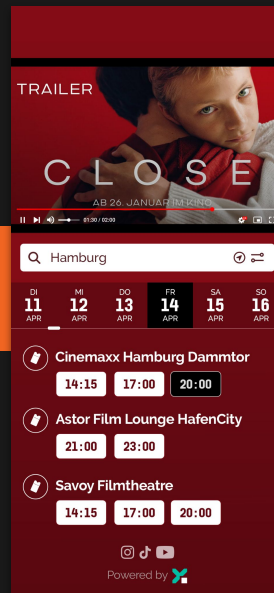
TRAILER

CLOSE

AB 26. JANUAR IM KINO

01:30 / 02:00

Hamburg

DI 11 APR
MI 12 APR
DO 13 APR
FR 14 APR
SA 15 APR
SO 16 APR

Cinemaxx Hamburg Dammtor
14:15 17:00 20:00

Astor Film Lounge HafenCity
21:00 23:00

Savoy Filmtheatre
14:15 17:00 20:00

Powered by